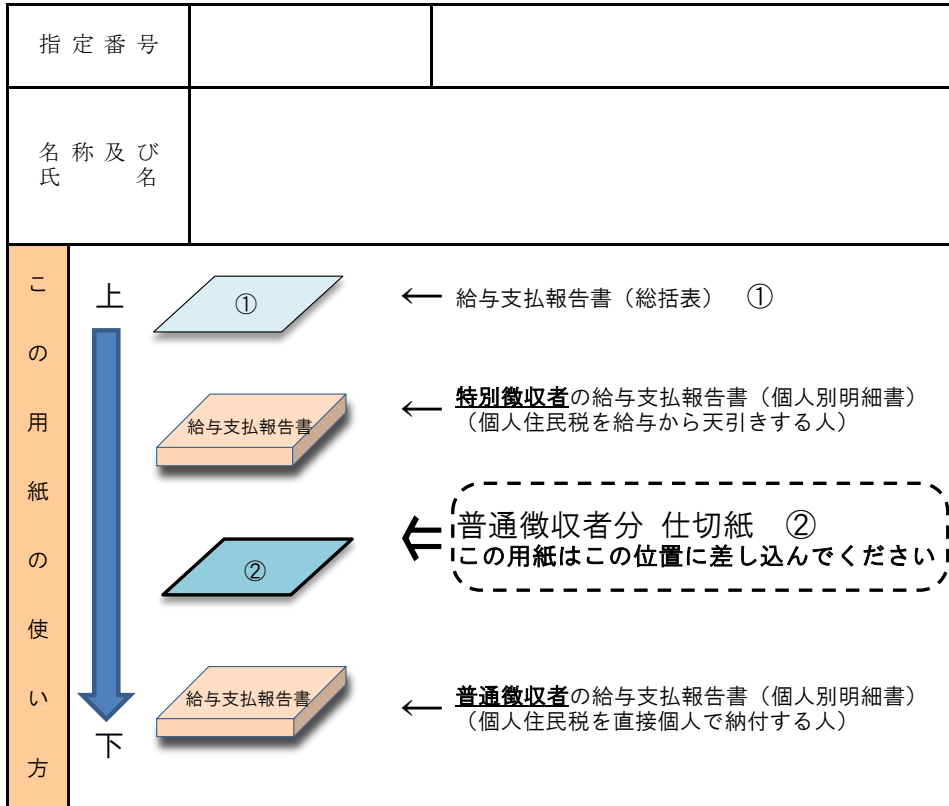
| 指定番号 | | |
|---|---|---|
| 名称及び氏名 | | |

この用紙の使い方

上

①

給与支払報告書

②

給与支払報告書

下

← 給与支払報告書（総括表） ①

← 特別徴収者の給与支払報告書（個人別明細書）
（個人住民税を給与から天引きする人）

⇐ 普通徴収者分 仕切紙 ②
この用紙はこの位置に差し込んでください

← 普通徴収者の給与支払報告書（個人別明細書）
（個人住民税を直接個人で納付する人）